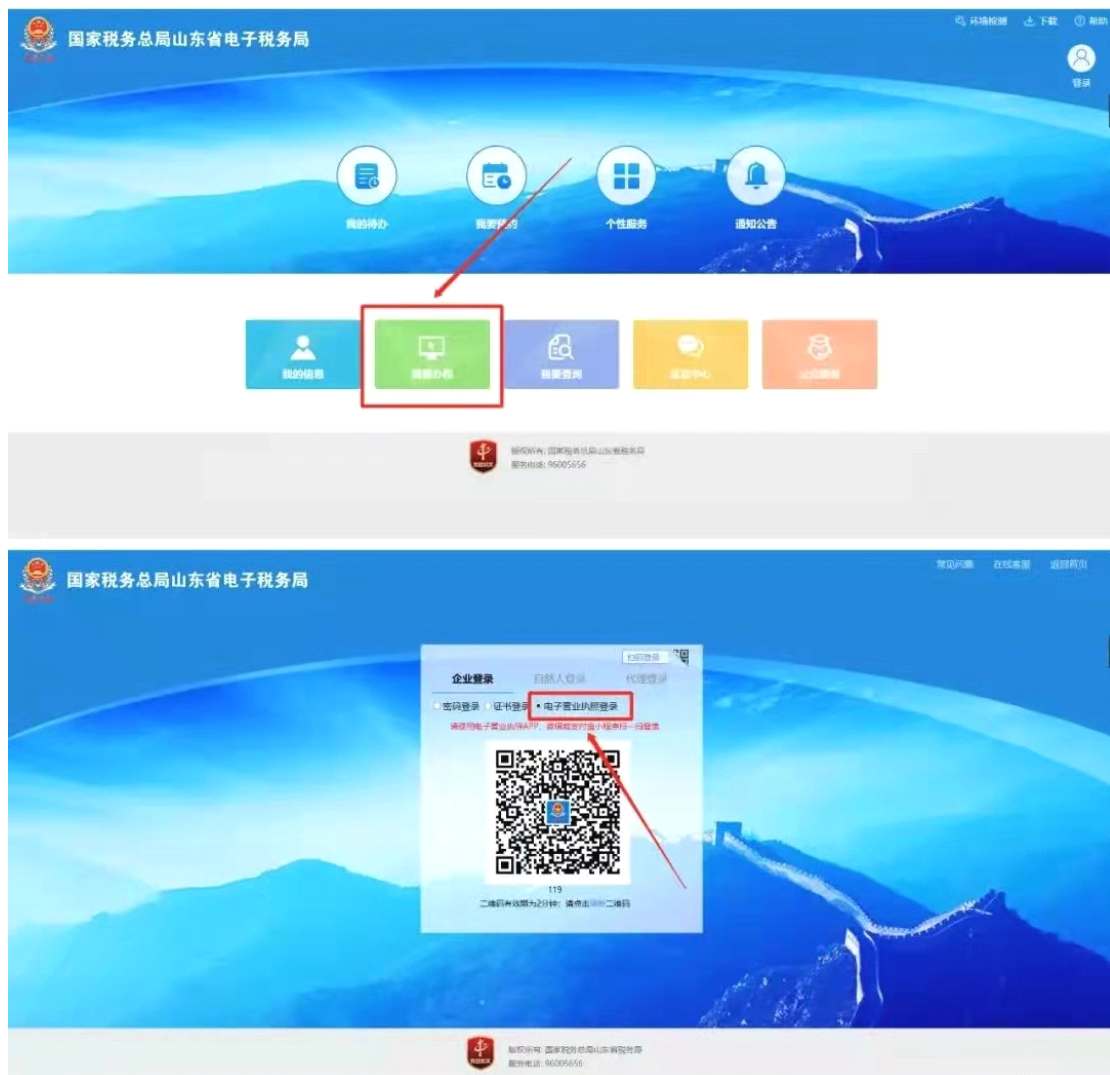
国家税务总局山东省电子税务局

环境检测 下载 帮助

登录

我的待办 我要预约 个性服务 通知公告

我的信息 我要办税 我要查询 互动中心 公众服务

版权所有：国家税务总局山东省税务局
服务电话：96005656

国家税务总局山东省电子税务局

常见问题 在线客服 返回首页

扫码登录

企业登录 自然人登录 代理登录

密码登录 证书登录 • 电子营业执照登录

请使用电子营业执照APP、微信或支付宝小程序扫一扫登录

119

二维码有效期为2分钟，请点击刷新二维码

版权所有：国家税务总局山东省税务局
服务电话：96005656